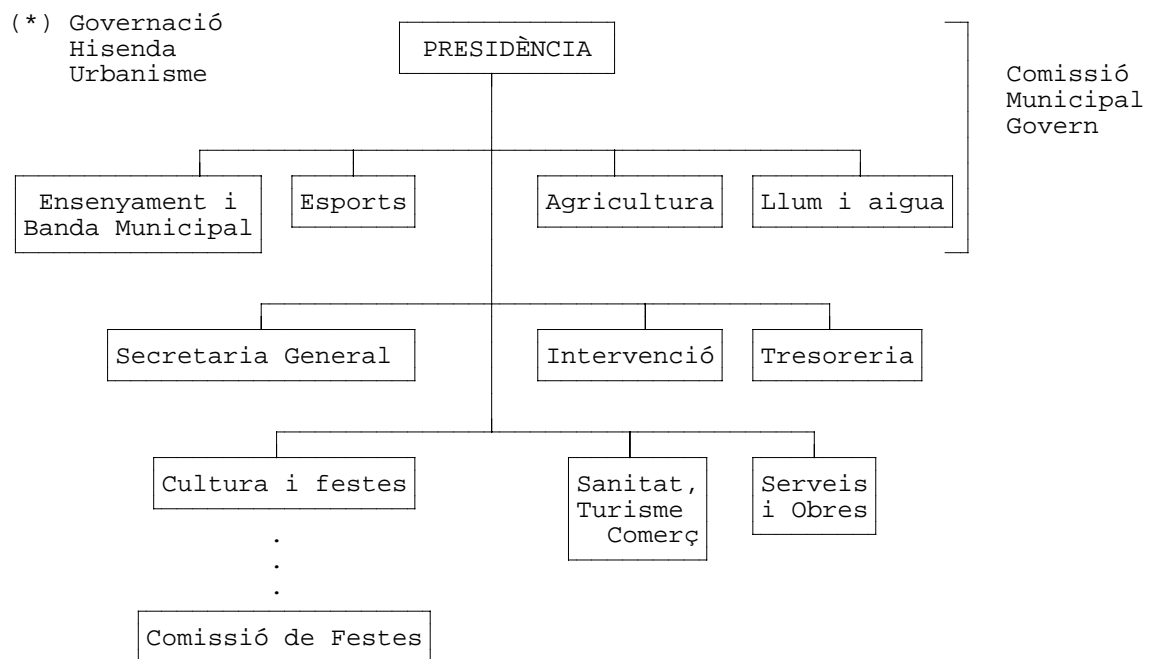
(*) Governació
Hisenda
Urbanisme

PRESIDÈNCIA

Comissió
Municipal
Govern

Ensenyament i Banda Municipal

Esports

Agricultura

Llum i aigua

Secretaria General

Intervenció

Tresoreria

Cultura i festes

Sanitat, Turisme Comerç

Serveis i Obres

Comissió de Festes